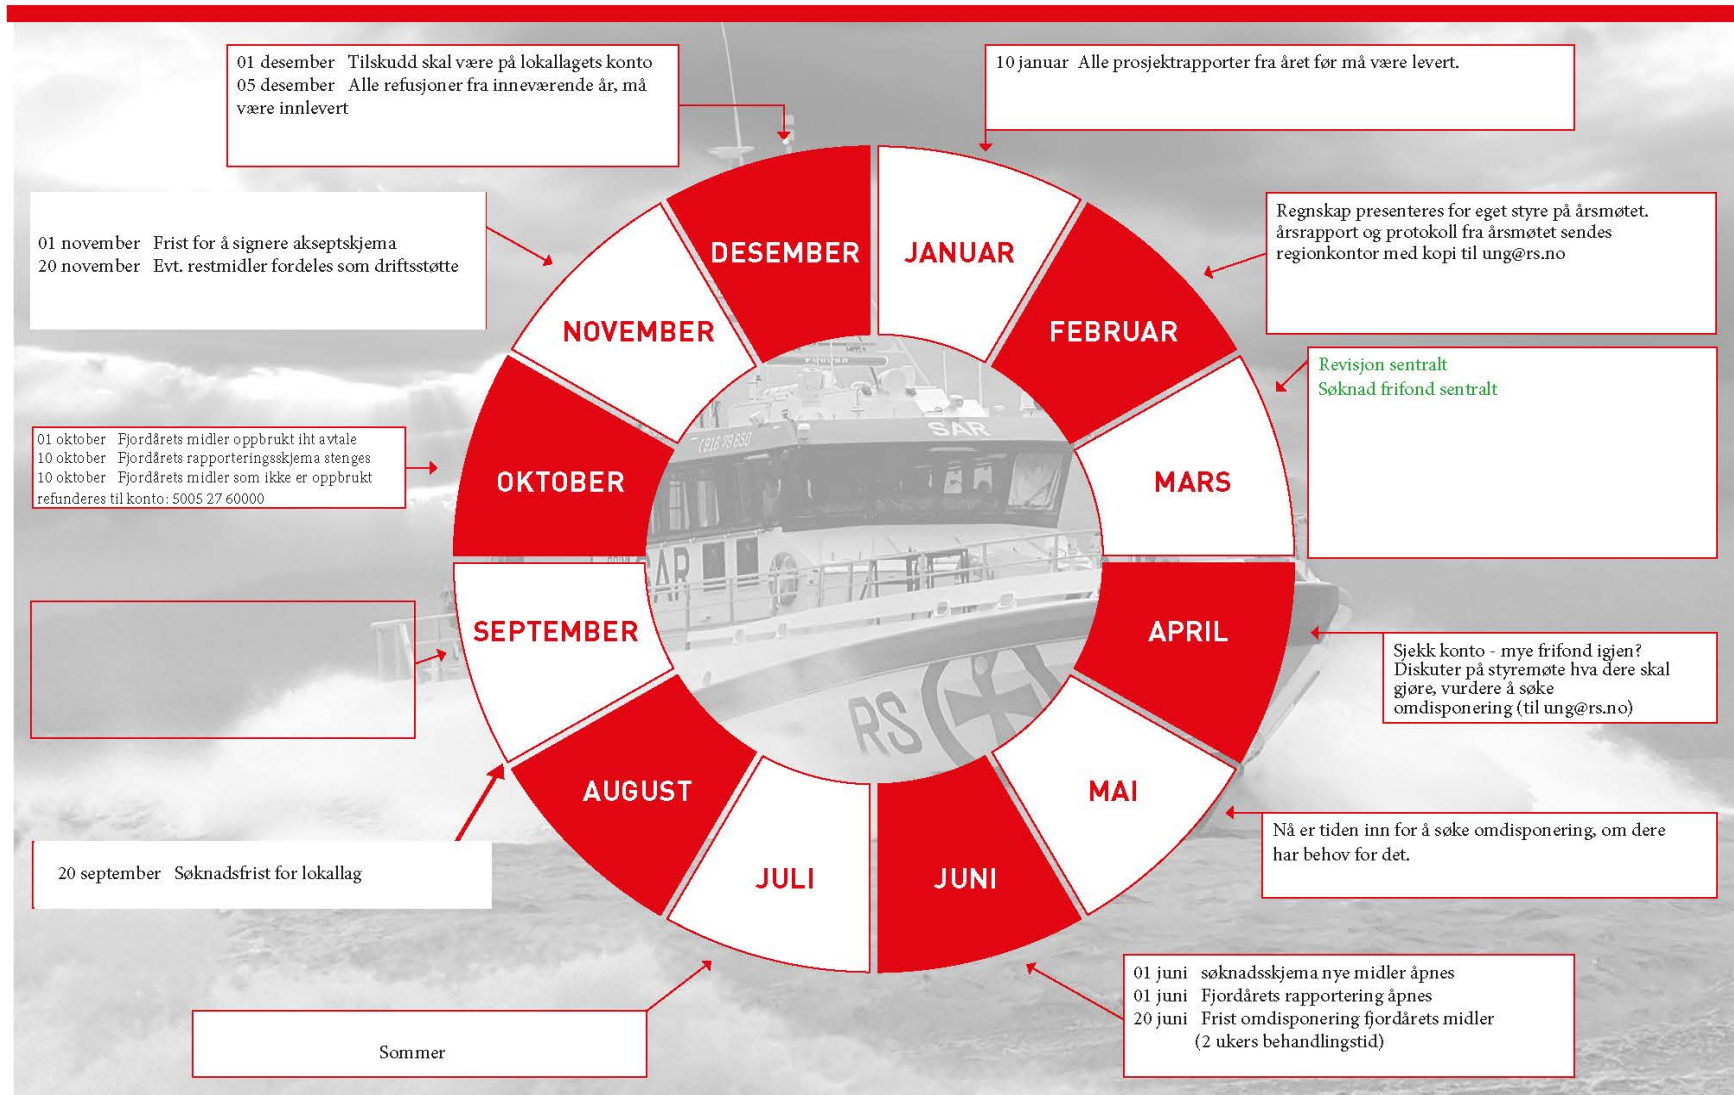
01 desember Tilskudd skal være på lokallagets konto
05 desember Alle refusjoner fra inneværende år, må være innlevert

10 januar Alle prosjektrapporter fra året før må være levert.

01 november Frist for å signere akseptskjema
20 november Evt. restmidler fordeles som driftsstøtte

Regnskap presenteres for eget styre på årsmøtet. årsrapport og protokoll fra årsmøtet sendes regionkontor med kopi til ung@rs.no

Revisjon sentralt
Søknad frifond sentralt

01 oktober Fjordårets midler oppbrukt iht avtale
10 oktober Fjordårets rapporteringsskjema stenges
10 oktober Fjordårets midler som ikke er oppbrukt refunderes til konto: 5005 27 60000

DESEMBER
JANUAR
NOVEMBER
FEBRUAR
OKTOBER
MARS
SEPTEMBER
APRIL
AUGUST
MAI
JULI
JUNI

SAR
SAR
RS

Sjekk konto - mye frifond igjen? Diskuter på styremøte hva dere skal gjøre, vurdere å søke omdisponering (til ung@rs.no)

Nå er tiden inn for å søke omdisponering, om dere har behov for det.

20 september Søknadsfrist for lokallag

01 juni søknadsskjema nye midler åpnes
01 juni Fjordårets rapportering åpnes
20 juni Frist omdisponering fjordårets midler (2 ukers behandlingstid)

Sommer